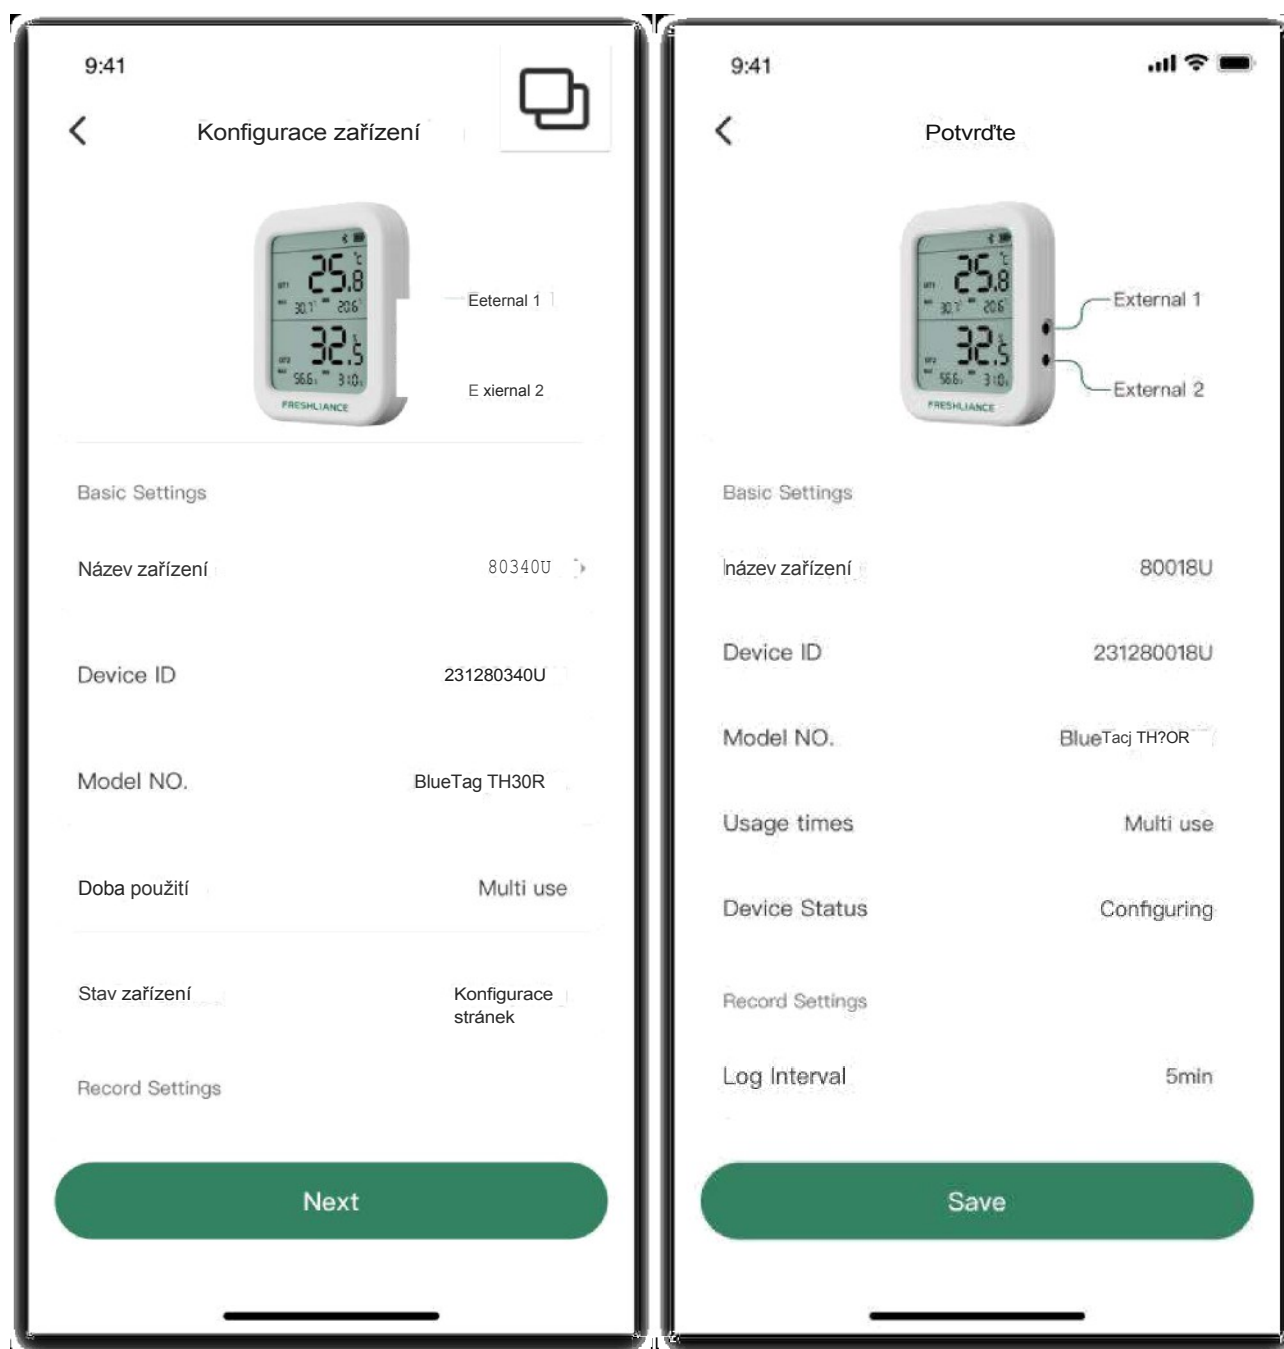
9:41

Konfigurace zařízení

25.8 °C
30.1 20.6
32.5
56.6 31.0
FRESHLIANCE

Eeternal 1

E xiernal 2

Basic Settings

Název zařízení 80340U

Device ID 231280340U

Model NO. BlueTag TH30R

Doba použití Multi use

Stav zařízení Konfigurace stránek

Record Settings

Next

9:41

Potvrďte

25.8 °C
30.1 20.6
32.5
56.6 31.0
FRESHLIANCE

External 1

External 2

Basic Settings

název zařízení 80018U

Device ID 231280018U

Model NO. BlueTacj TH?OR

Usage times Multi use

Device Status Configuring

Record Settings

Log Interval 5min

Save